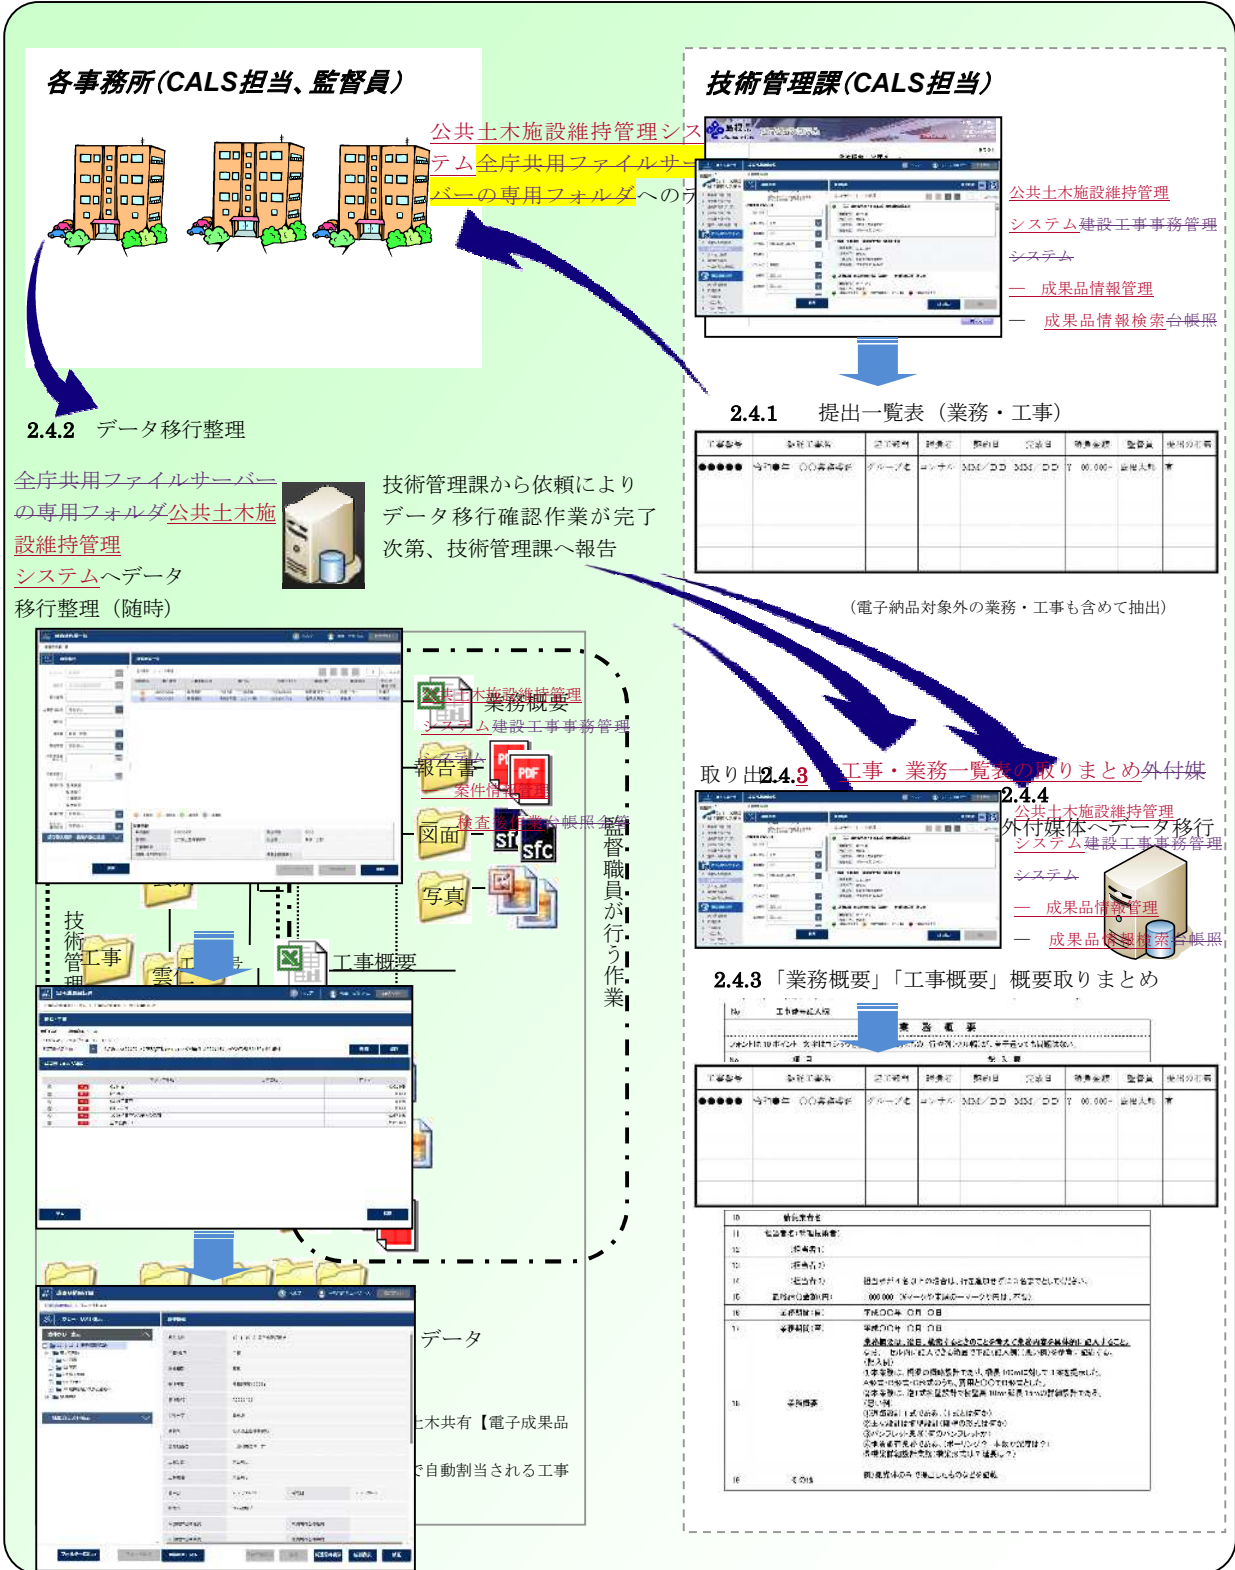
各事務所(CALS担当、監督員)

技術管理課(CALS担当)

公共土木施設維持管理システム全庁共用ファイルサーバーの専用フォルダへのデ

公共土木施設維持管理システム建設工事事務管理システム
― 成果品情報管理
― 成果品情報検索台帳照

2.4.1 提出一覧表（業務・工事）

| 工事番号 | 契約工事名 | 工事種別 | 請負者 | 契約日 | 完成日 | 請負金額 | 監督員 | 使用の有無 |
|---|---|---|---|---|---|---|---|---|
| ●●●●● | 令和●年 ○○護岸補修 | グループ名 | ●●●●● | MM／DD | MM／DD | ¥ 00,000- | 監督太郎 | 有 |

（電子納品対象外の業務・工事も含めて抽出）

2.4.2 データ移行整理

全庁共用ファイルサーバーの専用フォルダ公共土木施設維持管理システムへデータ移行整理（随時）

技術管理課から依頼によりデータ移行確認作業が完了次第、技術管理課へ報告

公共土木施設維持管理システム建設工事事務管理
業務概要
報告書
案件情報管理
図面
検査者作業台帳照会
写真
工事概要
技術管理
工事
監督職員が行う作業

取り出 2.4.3 工事・業務一覧表の取りまとめ外付媒
2.4.4 外付媒体へデータ移行
公共土木施設維持管理システム建設工事事務管理システム
― 成果品情報管理
― 成果品情報検索台帳照

2.4.3「業務概要」「工事概要」概要取りまとめ

| 工事番号 | 契約工事名 | 工事種別 | 請負者 | 契約日 | 完成日 | 請負金額 | 監督員 | 使用の有無 |
|---|---|---|---|---|---|---|---|---|
| ●●●●● | 令和●年 ○○護岸補修 | グループ名 | ●●●●● | MM／DD | MM／DD | ¥ 00,000- | 監督太郎 | 有 |

データ
土木共有【電子成果品
で自動割当される工事